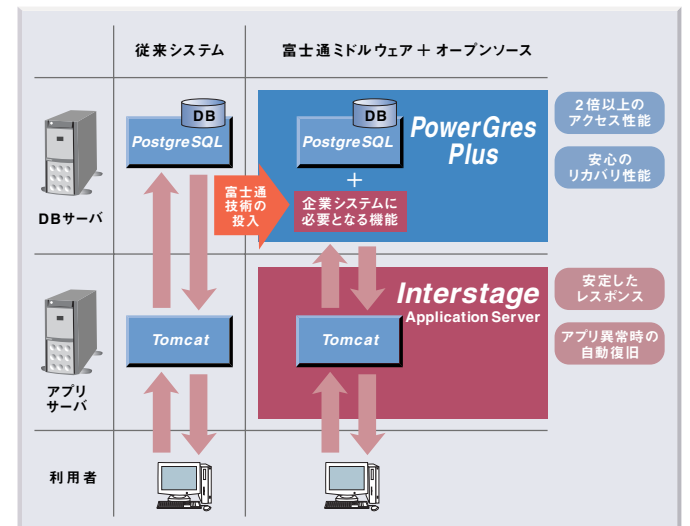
| | 従来システム | 富士通ミドルウェア + オープンソース | |
|---|---|---|---|
| DBサーバ | DB PostgreSQL | DB PostgreSQL PowerGres Plus + 企業システムに必要となる機能 | 2倍以上のアクセス性能 安心のリカバリ性能 |
| アプリサーバ | Tomcat | Interstage Application Server Tomcat | 安定したレスポンス アプリ異常時の自動復旧 |
| 利用者 | | | |

富士通技術の投入